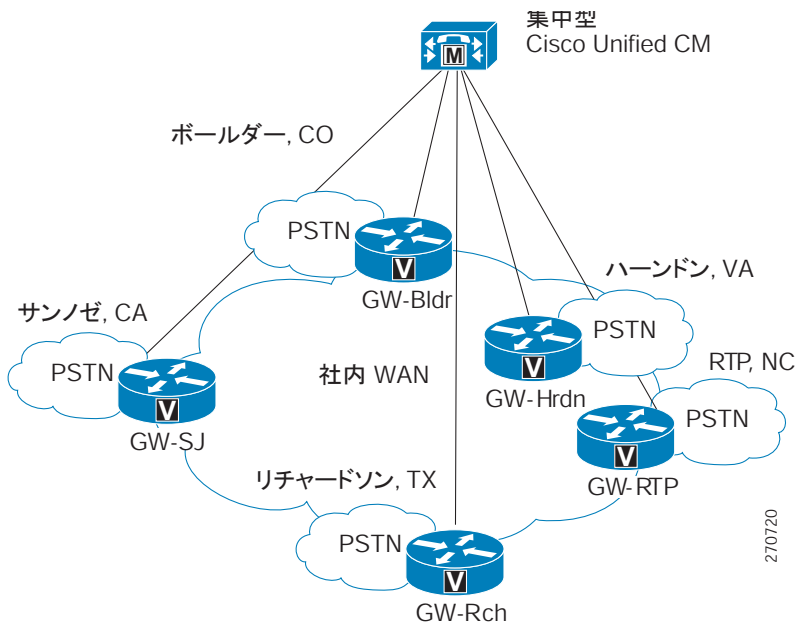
集中型
Cisco Unified CM

M

ボールダー, CO

PSTN

V

GW-Bldr

ハーンドン, VA

サンノゼ, CA

PSTN

V

GW-SJ

社内 WAN

PSTN

V

GW-Hrdn

RTP, NC

PSTN

V

GW-RTP

リチャードソン, TX

PSTN

V

GW-Rch

270720